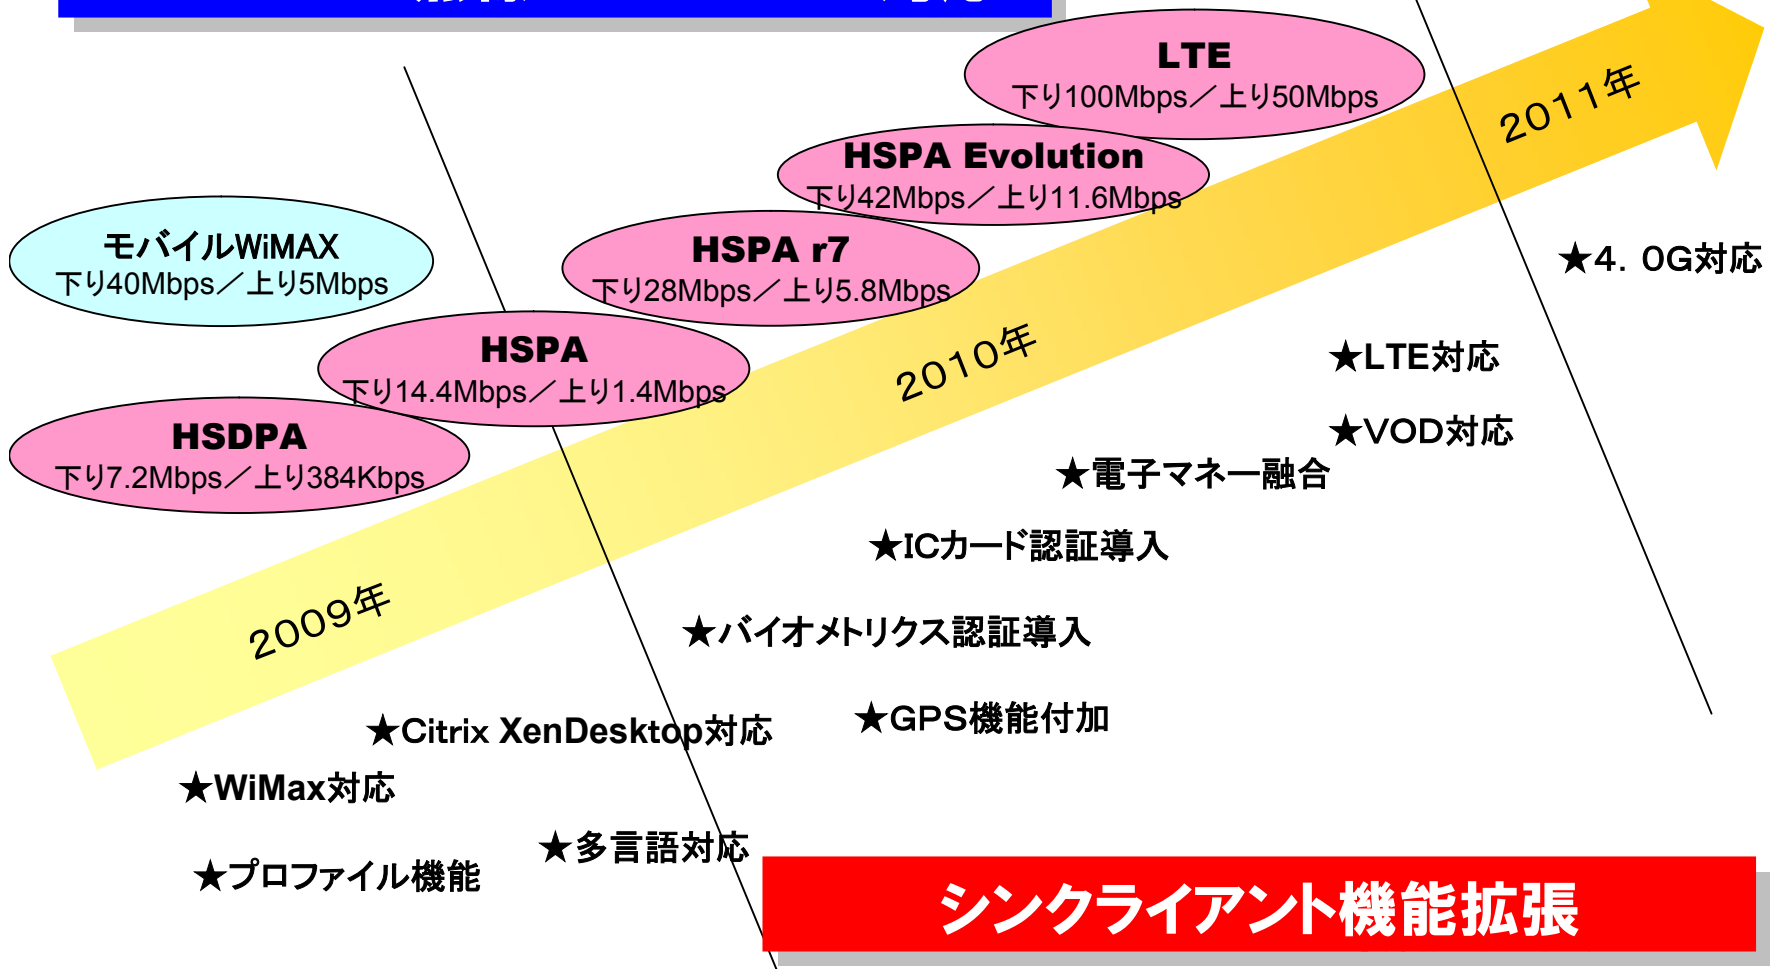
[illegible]

LTE
下り100Mbps／上り50Mbps

2011年

HSPA Evolution
下り42Mbps／上り11.6Mbps

HSPA r7
下り28Mbps／上り5.8Mbps

モバイルWiMAX
下り40Mbps／上り5Mbps

★4. 0G対応

HSPA
下り14.4Mbps／上り1.4Mbps

2010年

★LTE対応

HSDPA
下り7.2Mbps／上り384Kbps

★VOD対応

★電子マネー融合

★ICカード認証導入

2009年

★バイオメトリクス認証導入

★GPS機能付加

★Citrix XenDesktop対応

★WiMax対応

★多言語対応

★プロファイル機能

シンクライアント機能拡張